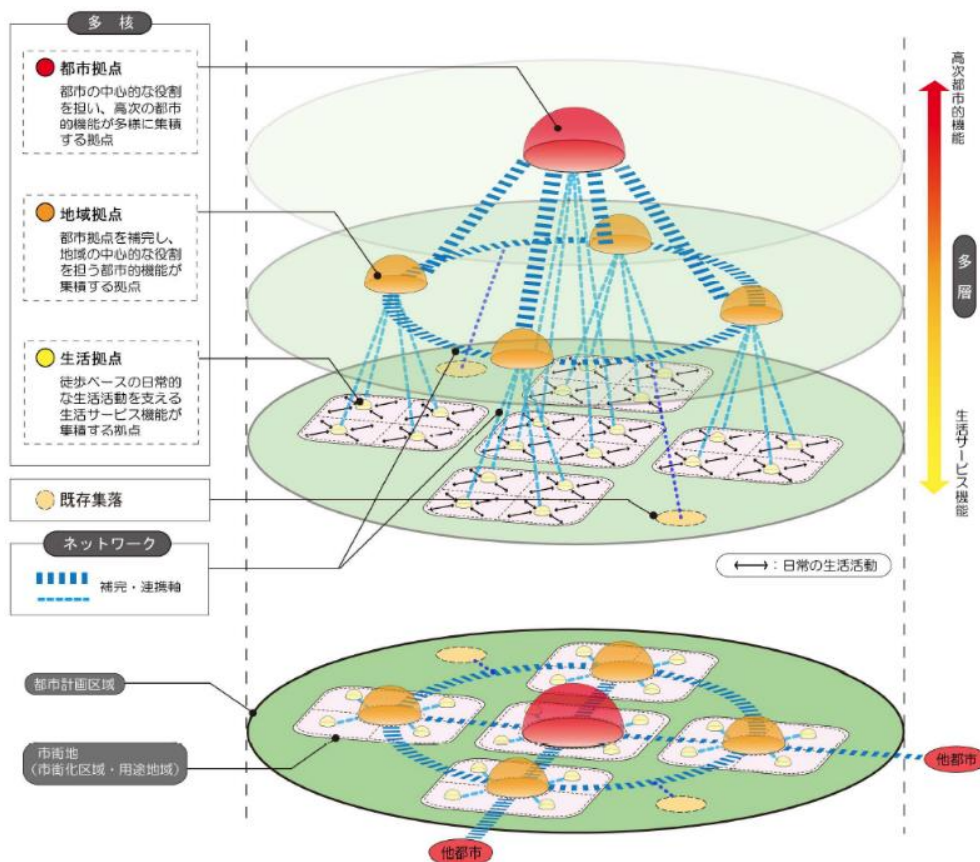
多 核

都市拠点
都市の中心的な役割を担い、高次の都市的機能が多様に集積する拠点

地域拠点
都市拠点を補完し、地域の中心的な役割を担う都市的機能が集積する拠点

生活拠点
徒歩ベースの日常的な生活活動を支える生活サービス機能が集積する拠点

既存集落

ネットワーク
補完・連携軸

高次都市的機能

多 層

生活サービス機能

⟷：日常の生活活動

都市計画区域

市街地
（市街化区域・用途地域）

他都市

他都市